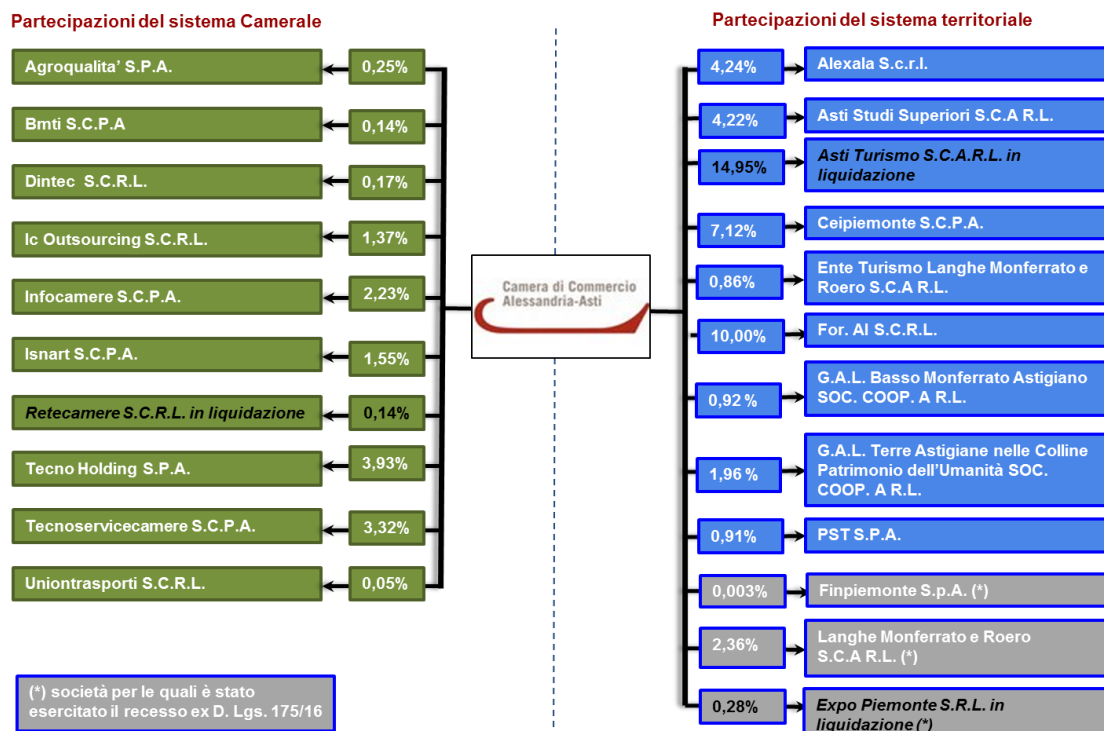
Partecipazioni del sistema Camerale

Agroqualita' S.P.A. — 0,25%

Bmti S.C.P.A — 0,14%

Dintec S.C.R.L. — 0,17%

Ic Outsourcing S.C.R.L. — 1,37%

Infocamere S.C.P.A. — 2,23%

Isnart S.C.P.A. — 1,55%

Retecamere S.C.R.L. in liquidazione — 0,14%

Tecno Holding S.P.A. — 3,93%

Tecnoservicecamere S.C.P.A. — 3,32%

Uniontrasporti S.C.R.L. — 0,05%

Camera di Commercio Alessandria-Asti

Partecipazioni del sistema territoriale

4,24% — Alexala S.c.r.l.

4,22% — Asti Studi Superiori S.C.A R.L.

14,95% — Asti Turismo S.C.A.R.L. in liquidazione

7,12% — Ceipiemonte S.C.P.A.

0,86% — Ente Turismo Langhe Monferrato e Roero S.C.A R.L.

10,00% — For. Al S.C.R.L.

0,92 % — G.A.L. Basso Monferrato Astigiano SOC. COOP. A R.L.

1,96 % — G.A.L. Terre Astigiane nelle Colline Patrimonio dell'Umanità SOC. COOP. A R.L.

0,91% — PST S.P.A.

0,003% — Finpiemonte S.p.A. (*)

2,36% — Langhe Monferrato e Roero S.C.A R.L. (*)

0,28% — Expo Piemonte S.R.L. in liquidazione (*)

(*) società per le quali è stato esercitato il recesso ex D. Lgs. 175/16